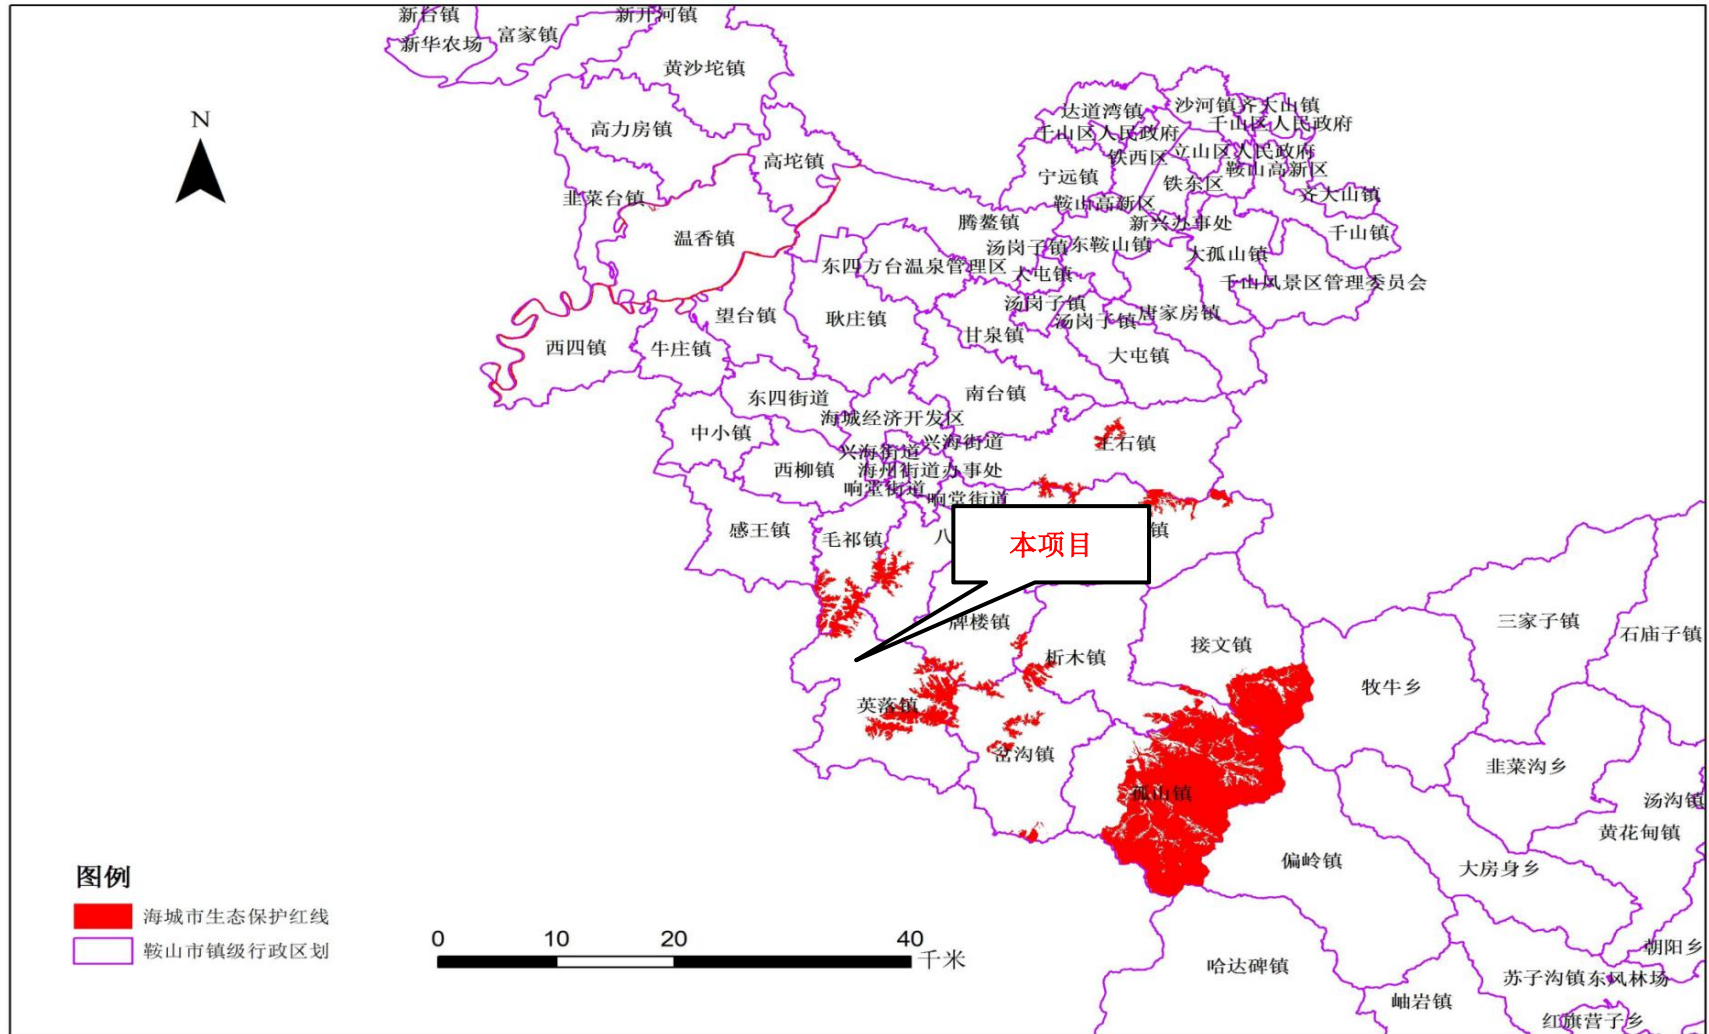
新台镇
新华农场
富家镇
新开河镇
黄沙坨镇
高力房镇
高坨镇
韭菜台镇
温香镇
达道湾镇
沙河镇
齐大山镇
千山区人民政府
千山区人民政府
铁西区
立山区人民政府
鞍山高新区
宁远镇
铁东区
鞍山高新区
齐大山镇
腾鳌镇
新兴办事处
千山镇
汤岗子镇
东鞍山镇
大孤山镇
东四方台温泉管理区
大屯镇
千山风景区管理委员会
望台镇
耿庄镇
汤岗子镇
唐家房镇
汤岗子镇
西四镇
牛庄镇
甘泉镇
大屯镇
东四街道
南台镇
海城经济开发区
中小镇
兴海街道
王石镇
兴海街道
西柳镇
海州街道办事处
响堂街道
响堂街道
感王镇
毛祁镇
八
镇
本项目
牌楼镇
析木镇
接文镇
三家子镇
石庙子镇
牧牛乡
英落镇
岔沟镇
韭菜沟乡
孤山镇
汤沟镇
黄花甸镇
偏岭镇
大房身乡
N
图例
海城市生态保护红线
鞍山市镇级行政区划
0
10
20
40
千米
朝阳乡
哈达碑镇
岫岩镇
苏子沟镇
东风林场
红旗营子乡